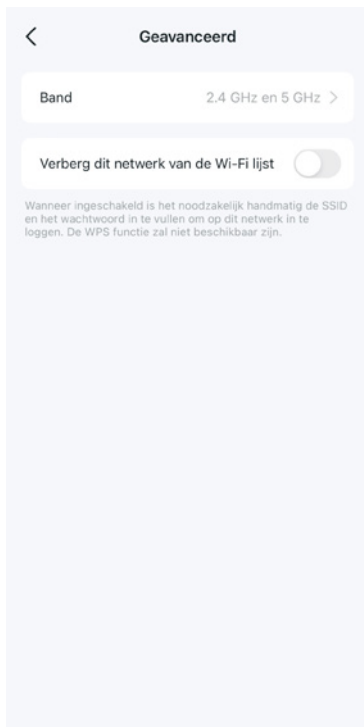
Geavanceerd

Band 2.4 GHz en 5 GHz

Verberg dit netwerk van de Wi-Fi lijst

Wanneer ingeschakeld is het noodzakelijk handmatig de SSID en het wachtwoord in te vullen om op dit netwerk in te loggen. De WPS functie zal niet beschikbaar zijn.